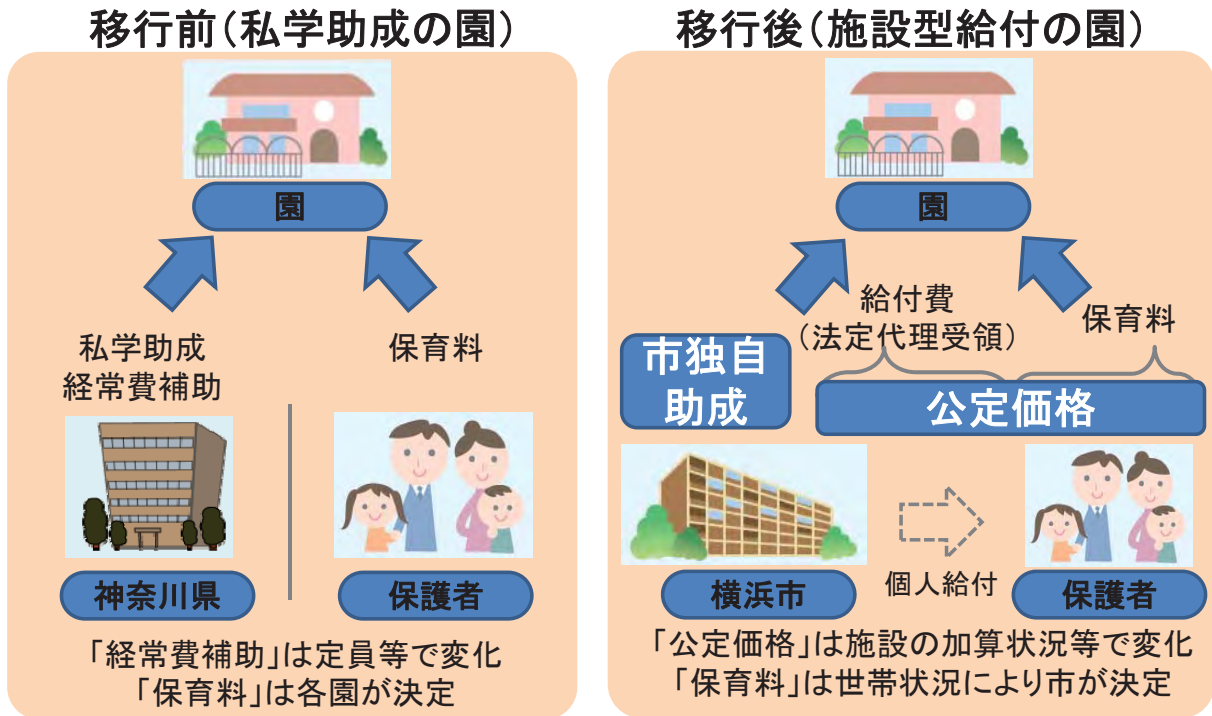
移行前（私学助成の園）

園

私学助成
経常費補助

保育料

神奈川県

保護者

「経常費補助」は定員等で変化
「保育料」は各園が決定

移行後（施設型給付の園）

園

給付費
（法定代理受領）

保育料

市独自助成

公定価格

横浜市

個人給付

保護者

「公定価格」は施設の加算状況等で変化
「保育料」は世帯状況により市が決定